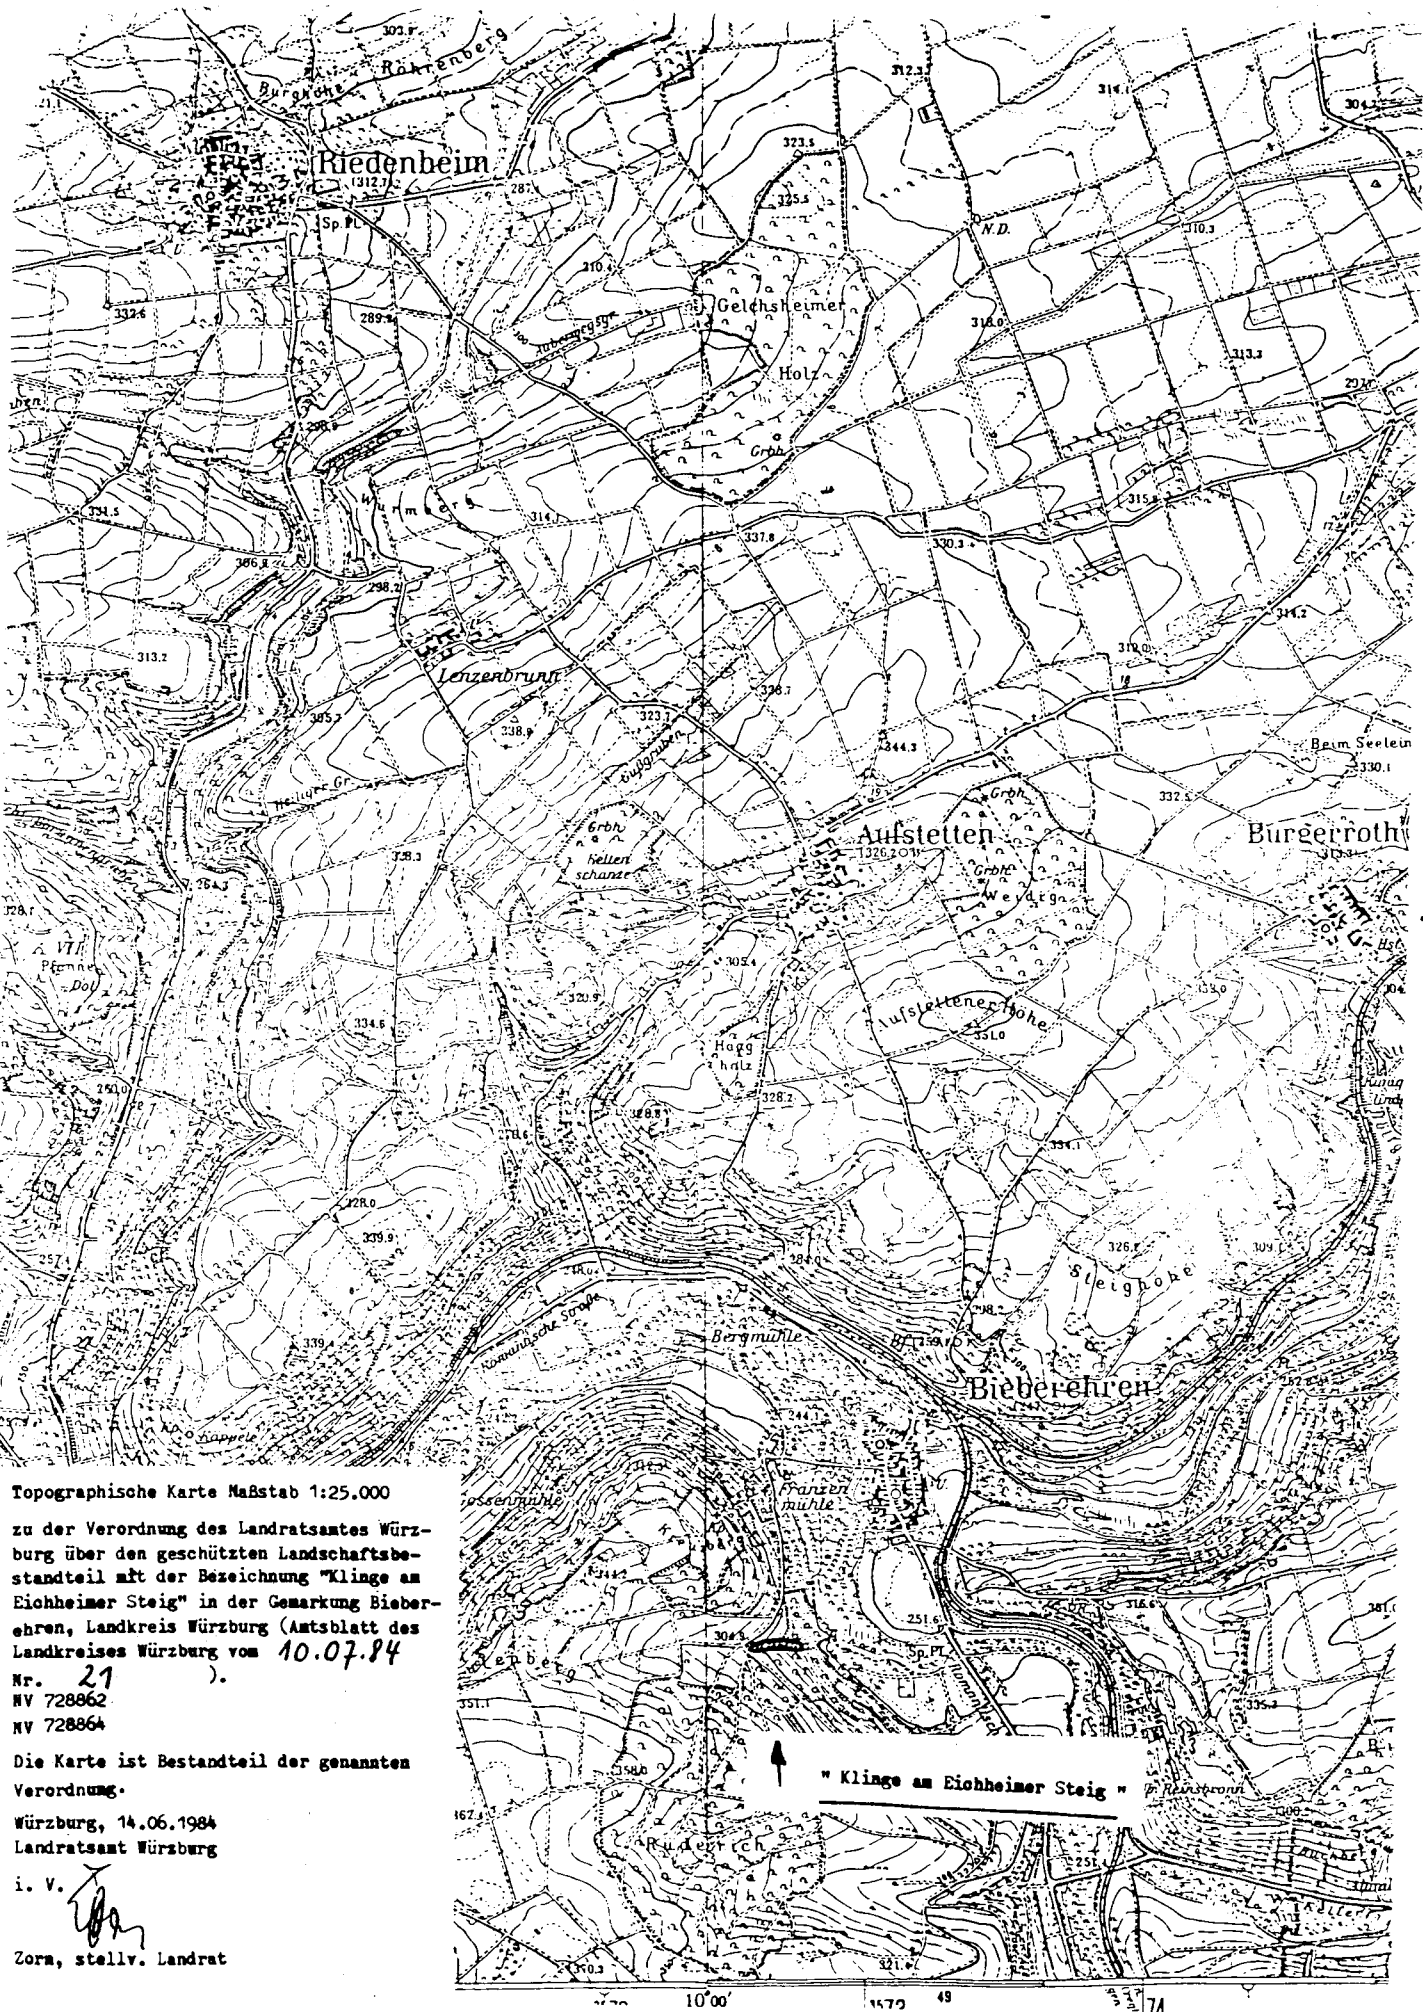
Röhrenberg
Burghöhe
303.8
312.3
314.1
304.2
Riedenheim
(312.7)
287
Sp.Pl.
323.5
325.5
N.D.
310.3
310.4
Gelchsheimer
Holz
332.6
289.8
318.0
313.3
297.7
Grbh
298.8
Wurmberg
314.1
337.8
330.3
315.8
334.5
306.8
298.2
314.2
313.2
Lenzenbrunn
338.7
312.0
323.1
305.7
338.9
344.3
Beim Seelein
330.1
332.5
Grbh
Grbh
Aufstetten
Bürgerroth
(326.2)
Kelten schanze
Grbh
Weidig
VII
Pfanne
305.4
Aufstettener Höhe
320.9
333.0
334.6
Hagg holz
351.0
328.8
328.2
334.1
328.0
339.9
326.8
309
284.0
Steighöhe
Römische Straße
Bergmühle
Bf (359.0)
339.4
Bieberehren
Käppele
244.1
Franzenmühle
251.6
316.6
304.3
Sp.Pl.
335.3
351.1
358.0
Reinsbronn
367.3
Ruderich
321.6
10°00'
49
74

Topographische Karte Maßstab 1:25.000

zu der Verordnung des Landratsamtes Würzburg über den geschützten Landschaftsbestandteil mit der Bezeichnung "Klinge am Eichheimer Steig" in der Gemarkung Bieberehren, Landkreis Würzburg (Amtsblatt des Landkreises Würzburg vom 10.07.84 Nr. 21 ).
NV 728862
NV 728864

Die Karte ist Bestandteil der genannten Verordnung.

Würzburg, 14.06.1984
Landratsamt Würzburg

i. V.
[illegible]
Zorn, stellv. Landrat

" Klinge am Eichheimer Steig "